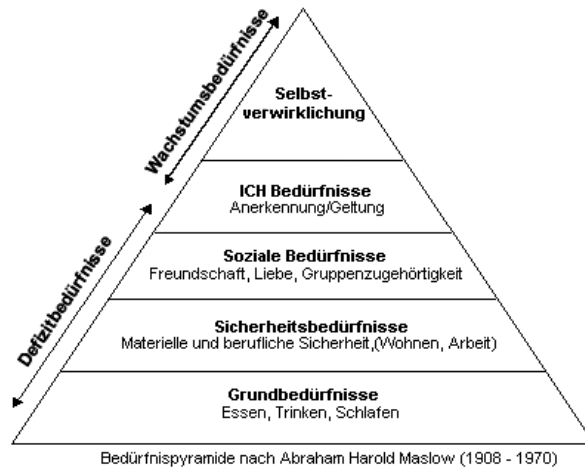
Wachstumsbedürfnisse

Defizitbedürfnisse

Selbst-
verwirklichung

ICH Bedürfnisse
Anerkennung/Geltung

Soziale Bedürfnisse
Freundschaft, Liebe, Gruppenzugehörtigkeit

Sicherheitsbedürfnisse
Materielle und berufliche Sicherheit,(Wohnen, Arbeit)

Grundbedürfnisse
Essen, Trinken, Schlafen

Bedürfnispyramide nach Abraham Harold Maslow (1908 - 1970)